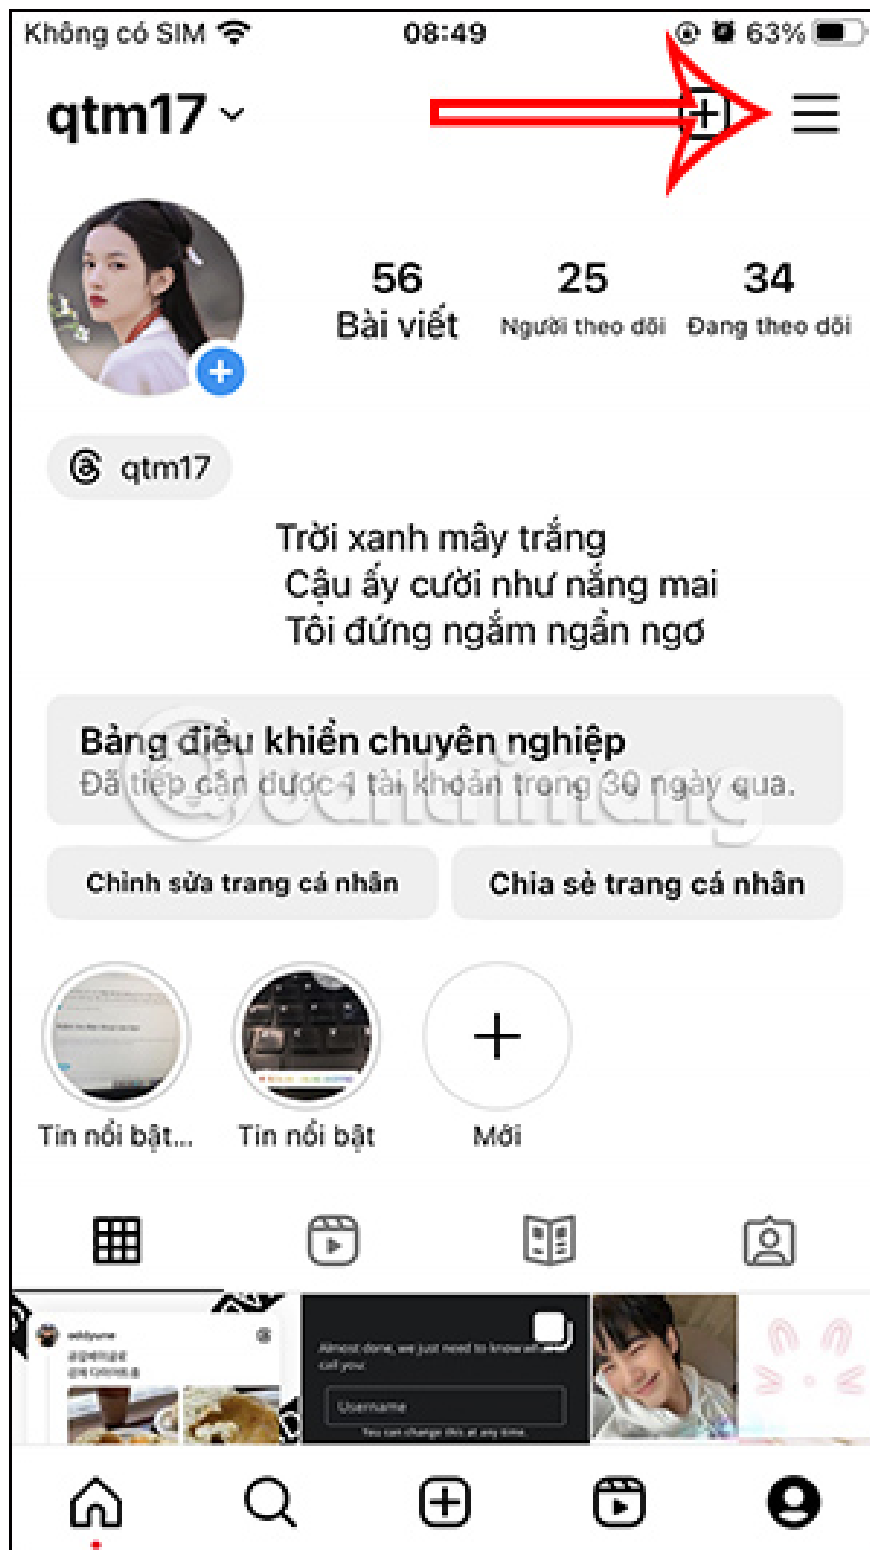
Không có SIM 08:49 63%

qtm17

56
Bài viết

25
Người theo dõi

34
Đang theo dõi

qtm17

Trời xanh mây trắng
Cậu ấy cười như nắng mai
Tôi đứng ngắm ngẩn ngơ

Bảng điều khiển chuyên nghiệp
Đã tiếp cận được 1 tài khoản trong 30 ngày qua.

Chỉnh sửa trang cá nhân

Chia sẻ trang cá nhân

Tin nổi bật...

Tin nổi bật

Mới

Almost done, we just need to know what to call you

Username

You can change this at any time.